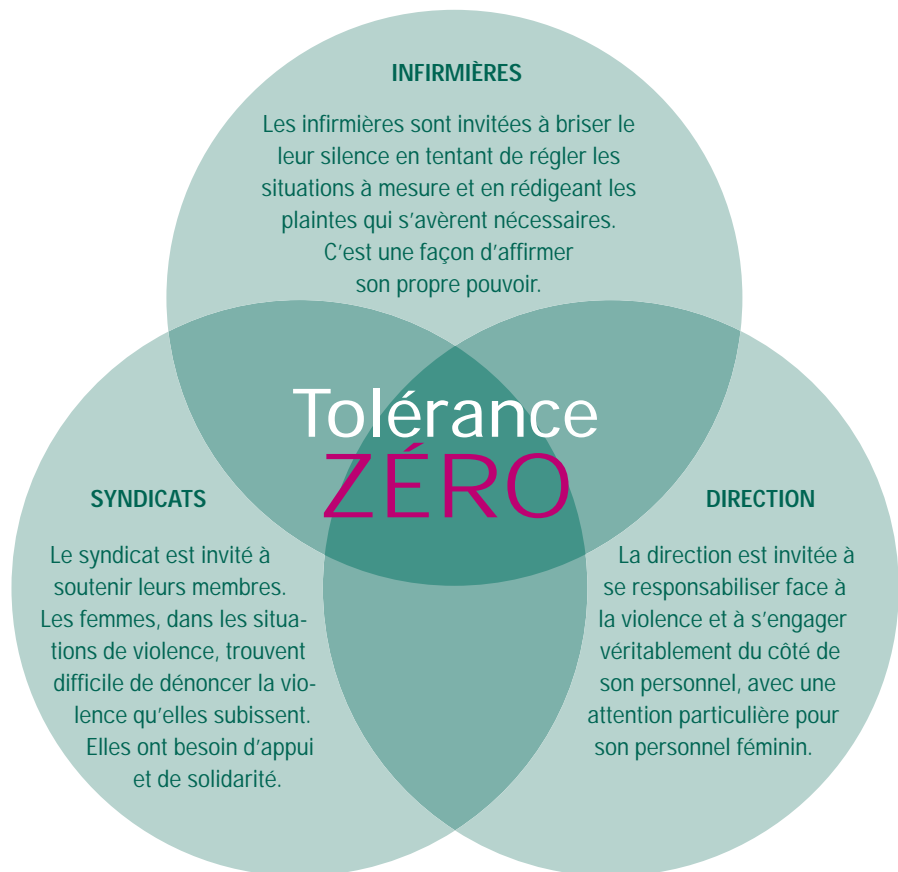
INFIRMIÈRES

Les infirmières sont invitées à briser le leur silence en tentant de régler les situations à mesure et en rédigeant les plaintes qui s'avèrent nécessaires. C'est une façon d'affirmer son propre pouvoir.

Tolérance
ZÉRO

SYNDICATS

Le syndicat est invité à soutenir leurs membres. Les femmes, dans les situations de violence, trouvent difficile de dénoncer la violence qu'elles subissent. Elles ont besoin d'appui et de solidarité.

DIRECTION

La direction est invitée à se responsabiliser face à la violence et à s'engager véritablement du côté de son personnel, avec une attention particulière pour son personnel féminin.